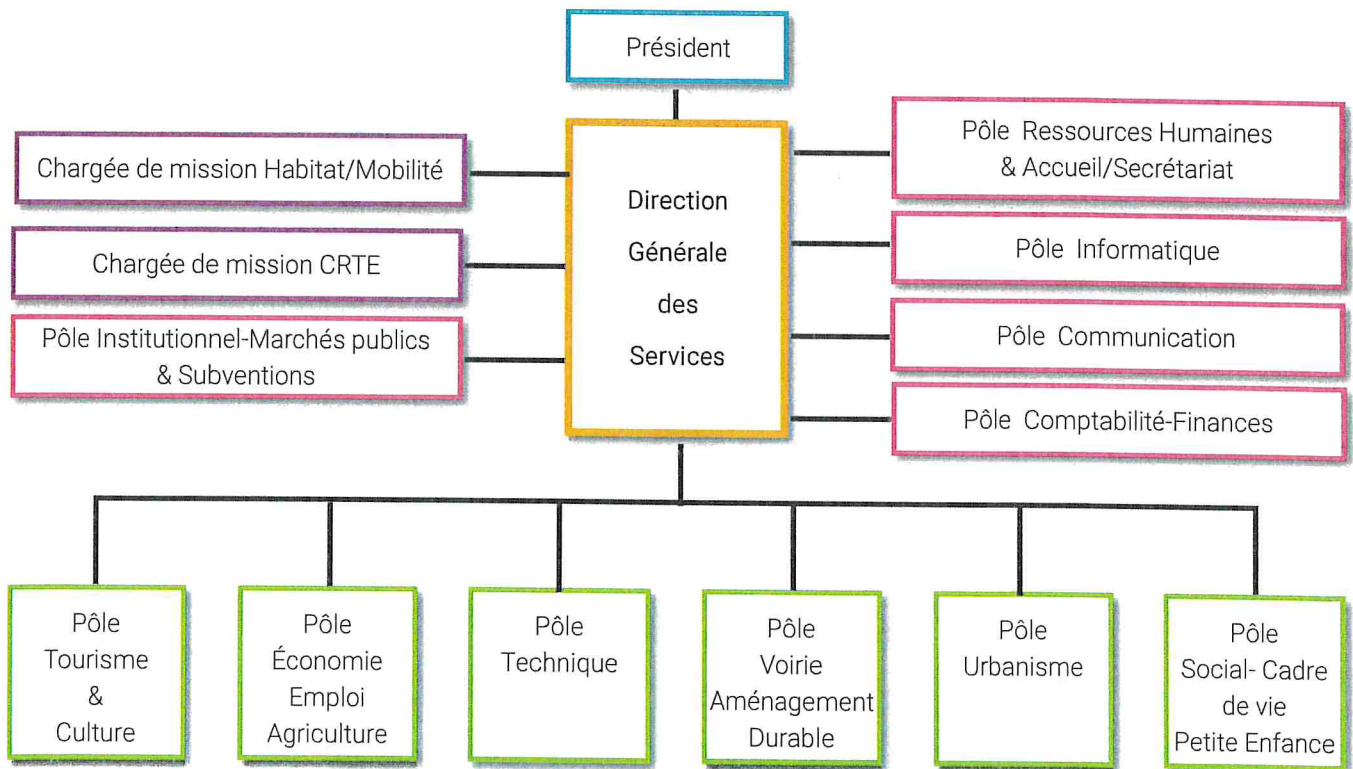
Président

Chargée de mission Habitat/Mobilité

Chargée de mission CRTE

Pôle Institutionnel-Marchés publics & Subventions

Direction Générale des Services

Pôle Ressources Humaines & Accueil/Secrétariat

Pôle Informatique

Pôle Communication

Pôle Comptabilité-Finances

Pôle Tourisme & Culture

Pôle Économie Emploi Agriculture

Pôle Technique

Pôle Voirie Aménagement Durable

Pôle Urbanisme

Pôle Social- Cadre de vie Petite Enfance